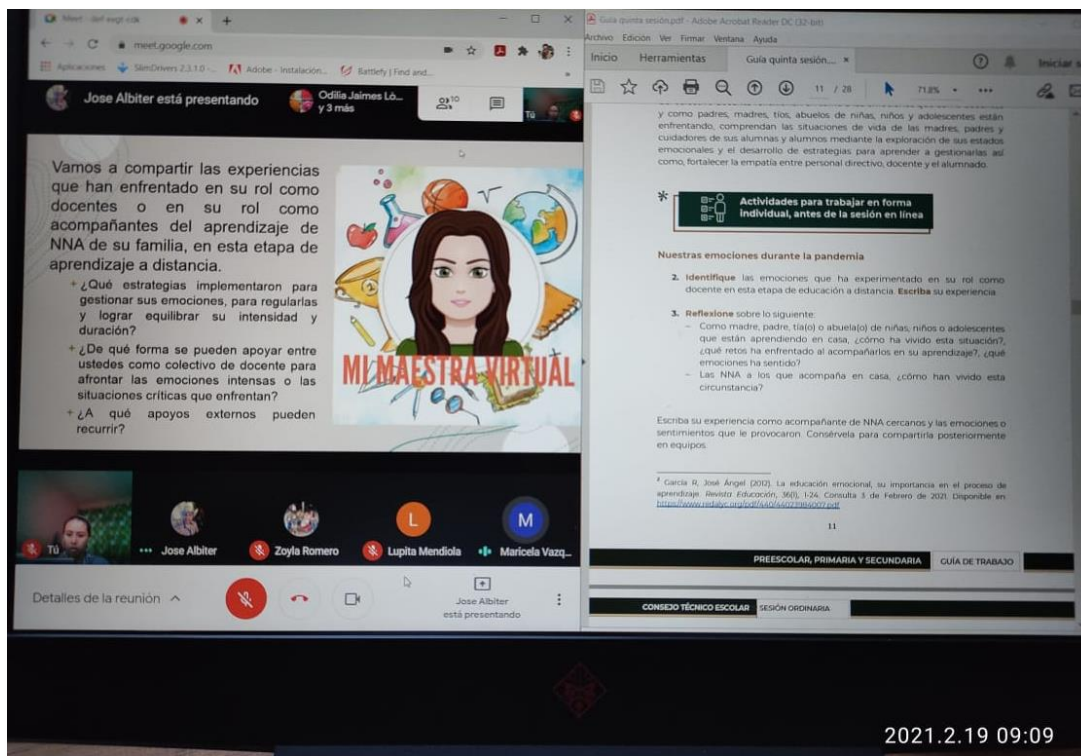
Meet - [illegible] ×
meet.google.com
Aplicaciones SlimDrivers 2.3.1.0 - ... Adobe - Instalación... Battlefy | Find and...
Jose Albiter está presentando
Odilia Jaimes Ló... y 3 más
10
Tú

Vamos a compartir las experiencias que han enfrentado en su rol como docentes o en su rol como acompañantes del aprendizaje de NNA de su familia, en esta etapa de aprendizaje a distancia.

¿Qué estrategias implementaron para gestionar sus emociones, para regularlas y lograr equilibrar su intensidad y duración?

¿De qué forma se pueden apoyar entre ustedes como colectivo de docente para afrontar las emociones intensas o las situaciones críticas que enfrentan?

¿A qué apoyos externos pueden recurrir?

MI MAESTRA VIRTUAL

Tú
Jose Albiter
Zoyla Romero
Lupita Mendiola
Maricela Vazq...
L
M

Detalles de la reunión
Jose Albiter está presentando

Guía quinta sesión.pdf - Adobe Acrobat Reader DC (32-bit)
Archivo Edición Ver Firmar Ventana Ayuda
Inicio Herramientas Guía quinta sesión... ×
11 / 28
71.8%
Iniciar s

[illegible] y como padres, madres, tíos, abuelos de niñas, niños y adolescentes están enfrentando, comprendan las situaciones de vida de las madres, padres y cuidadores de sus alumnas y alumnos mediante la exploración de sus estados emocionales y el desarrollo de estrategias para aprender a gestionarlas así como, fortalecer la empatía entre personal directivo, docente y el alumnado.

Actividades para trabajar en forma individual, antes de la sesión en línea

Nuestras emociones durante la pandemia

2. Identifique las emociones que ha experimentado en su rol como docente en esta etapa de educación a distancia. Escriba su experiencia.

3. Reflexione sobre lo siguiente:
– Como madre, padre, tía(o) o abuela(o) de niñas, niños o adolescentes que están aprendiendo en casa, ¿cómo ha vivido esta situación?, ¿qué retos ha enfrentado al acompañarlos en su aprendizaje?, ¿qué emociones ha sentido?
– Las NNA a los que acompaña en casa, ¿cómo han vivido esta circunstancia?

Escriba su experiencia como acompañante de NNA cercanos y las emociones o sentimientos que le provocaron. Consérvela para compartirla posteriormente en equipos.

³ García R., José Ángel (2012). La educación emocional, su importancia en el proceso de aprendizaje. Revista Educación, 36(1), 1-24. Consulta 3 de Febrero de 2021. Disponible en: https://www.redalyc.org/pdf/440/44023984007.pdf

11

PREESCOLAR, PRIMARIA Y SECUNDARIA GUÍA DE TRABAJO

CONSEJO TÉCNICO ESCOLAR SESIÓN ORDINARIA

2021.2.19 09:09